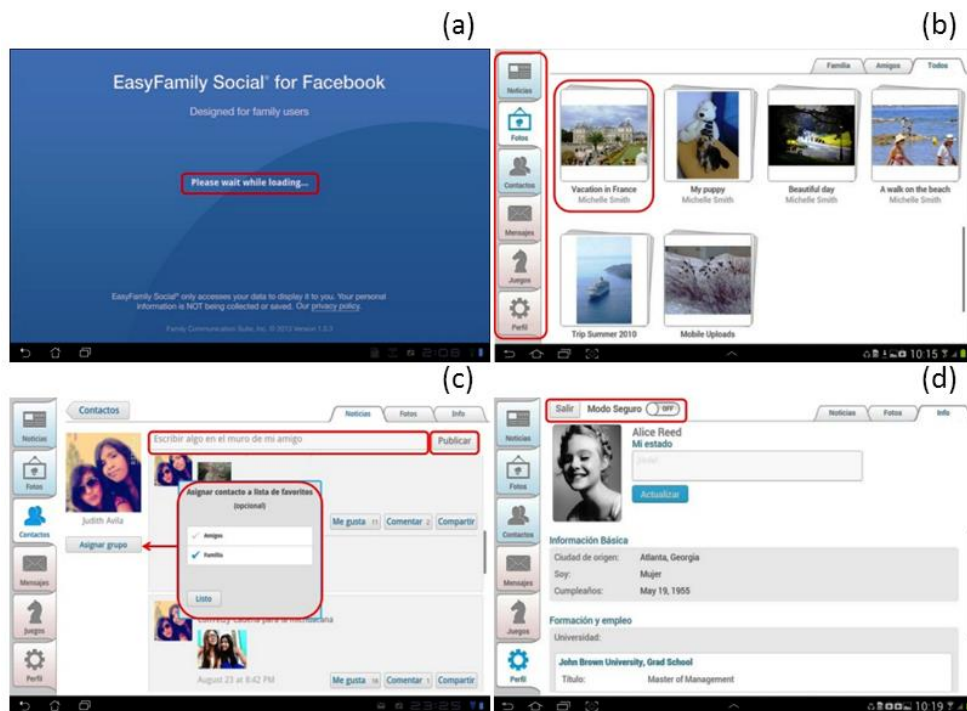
(a)

EasyFamily Social® for Facebook

Designed for family users

Please wait while loading...

EasyFamily Social® only accesses your data to display it to you. Your personal information is NOT being collected or saved. Our privacy policy.

Family Communication Suite, Inc. © 2012 Version 1.3.3

(b)

Noticias
Fotos
Contactos
Mensajes
Juegos
Perfil

Familia | Amigos | Todos

Vacation in France
Michelle Smith

My puppy
Michelle Smith

Beautiful day
Michelle Smith

A walk on the beach
Michelle Smith

Trip Summer 2010

Mobile Uploads

10:15

(c)

Noticias
Fotos
Contactos
Mensajes
Juegos
Perfil

Contactos

Noticias | Fotos | Info

Escribir algo en el muro de mi amigo

Publicar

Judith Avila

Asignar grupo

Asignar contacto a lista de favoritos
(opcional)

Amigos
Familia

Listo

Me gusta 11 | Comentar 2 | Compartir

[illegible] para la mañana

August 23 at 8:42 PM

Me gusta 16 | Comentar 1 | Compartir

(d)

Noticias
Fotos
Contactos
Mensajes
Juegos
Perfil

Salir | Modo Seguro | OFF

Noticias | Fotos | Info

Alice Reed
Mi estado

Actualizar

Información Básica

| | |
|---|---|
| Ciudad de origen: | Atlanta, Georgia |
| Soy: | Mujer |
| Cumpleaños: | May 19, 1955 |

Formación y empleo

Universidad:

John Brown University, Grad School

Título: Master of Management

10:19